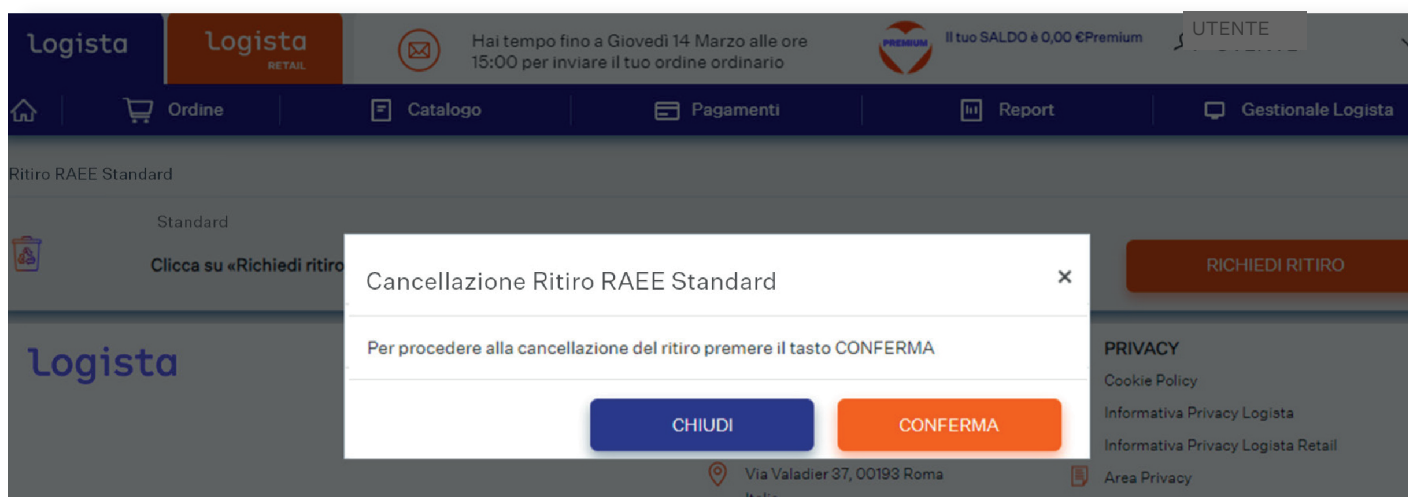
logista

logista RETAIL

Hai tempo fino a Giovedì 14 Marzo alle ore 15:00 per inviare il tuo ordine ordinario

PREMIUM

Il tuo SALDO è 0,00 €Premium

UTENTE

Ordine

Catalogo

Pagamenti

Report

Gestionale Logista

Ritiro RAEE Standard

Standard

Clicca su «Richiedi ritiro

RICHIEDI RITIRO

Cancellazione Ritiro RAEE Standard

×

Per procedere alla cancellazione del ritiro premere il tasto CONFERMA

CHIUDI

CONFERMA

logista

PRIVACY

Cookie Policy

Informativa Privacy Logista

Informativa Privacy Logista Retail

Via Valadier 37, 00193 Roma

Area Privacy